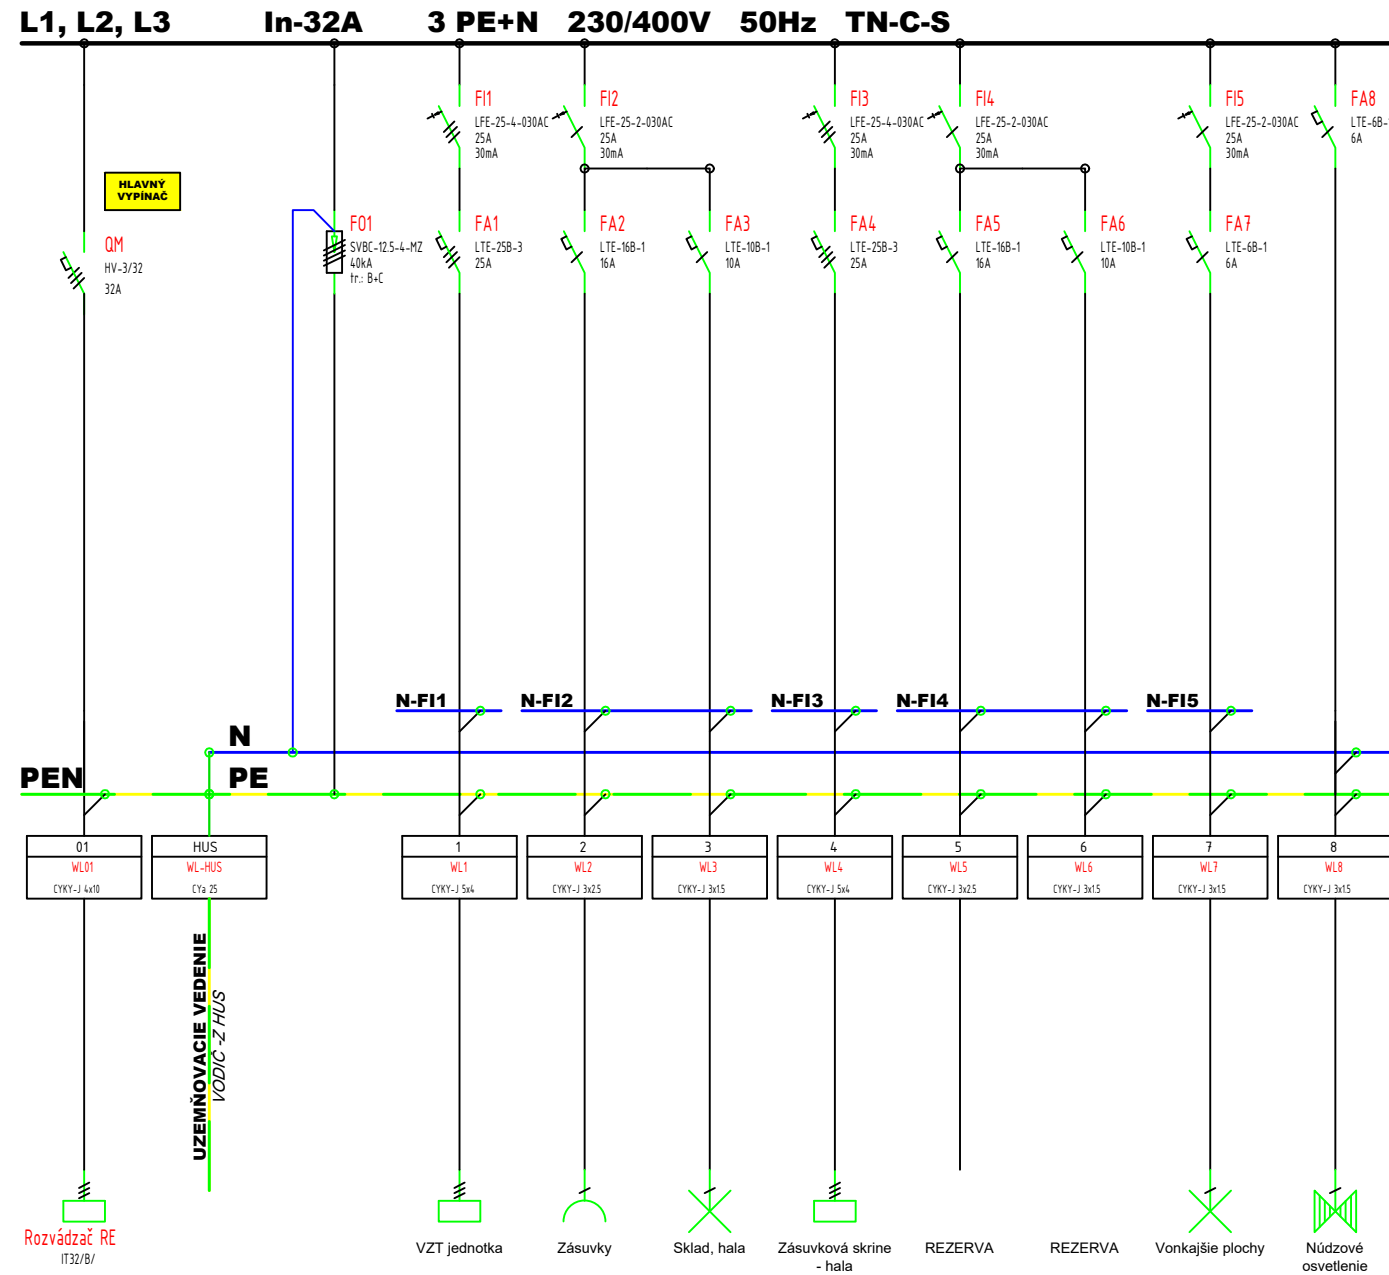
L1, L2, L3 In-32A 3 PE+N 230/400V 50Hz TN-C-S

HLAVNÝ VYPÍNAČ

QM
HV-3/32
32A

F01
SVBC-12.5-4-MZ
40kA
tr.: B+C

FI1
LFE-25-4-030AC
25A
30mA

FI2
LFE-25-2-030AC
25A
30mA

FI3
LFE-25-4-030AC
25A
30mA

FI4
LFE-25-2-030AC
25A
30mA

FI5
LFE-25-2-030AC
25A
30mA

FA8
LTE-6B-
6A

FA1
LTE-25B-3
25A

FA2
LTE-16B-1
16A

FA3
LTE-10B-1
10A

FA4
LTE-25B-3
25A

FA5
LTE-16B-1
16A

FA6
LTE-10B-1
10A

FA7
LTE-6B-1
6A

N-FI1 N-FI2 N-FI3 N-FI4 N-FI5

N

PEN PE

| 01 | HUS | 1 | 2 | 3 | 4 | 5 | 6 | 7 | 8 |
|---|---|---|---|---|---|---|---|---|---|
| WL01 | WL-HUS | WL1 | WL2 | WL3 | WL4 | WL5 | WL6 | WL7 | WL8 |
| CYKY-J 4x10 | CYa 25 | CYKY-J 5x4 | CYKY-J 3x2.5 | CYKY-J 3x1.5 | CYKY-J 5x4 | CYKY-J 3x2.5 | CYKY-J 3x1.5 | CYKY-J 3x1.5 | CYKY-J 3x1.5 |

UZEMŇOVACIE VEDENIE
VODIČ -Z HUS

Rozvádzač RE
IT32/B/

VZT jednotka

Zásuvky

Sklad, hala

Zásuvková skrine - hala

REZERVA

REZERVA

Vonkajšie plochy

Núdzové osvetlenie